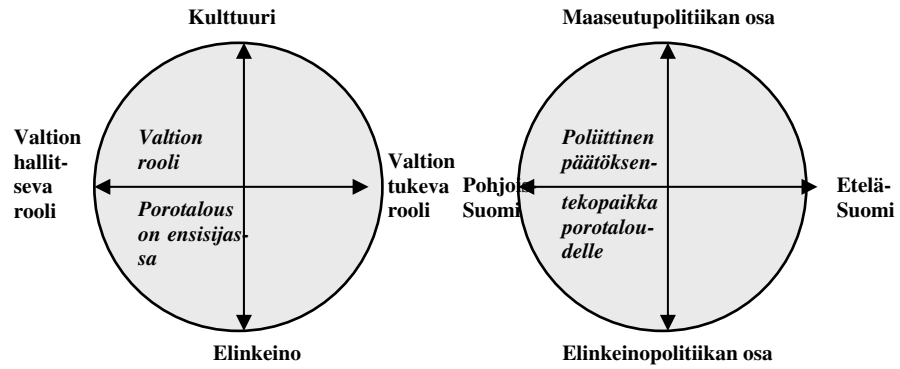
Kulttuuri

Valtion hallitseva rooli

Valtion rooli

Valtion tukeva rooli

Porotalous on ensisijassa

Elinkeino

Maaseutupolitiikan osa

Pohjois-Suomi

Poliittinen päätöksentekopaikka porotaloudelle

Etelä-Suomi

Elinkeinopolitiikan osa